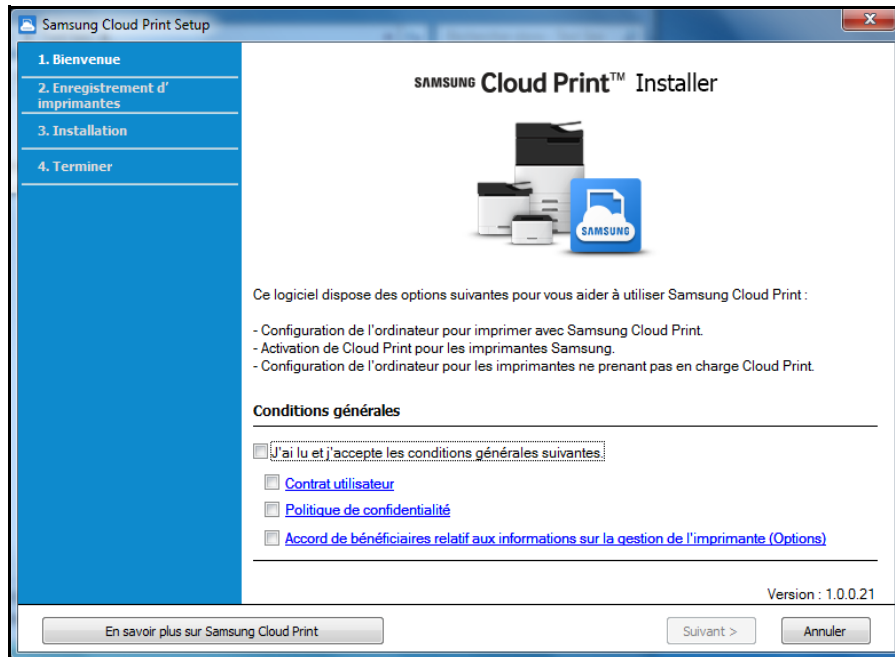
Samsung Cloud Print Setup

1. Bienvenue
2. Enregistrement d' imprimantes
3. Installation
4. Terminer

SAMSUNG Cloud Print™ Installer

SAMSUNG

Ce logiciel dispose des options suivantes pour vous aider à utiliser Samsung Cloud Print :

- Configuration de l'ordinateur pour imprimer avec Samsung Cloud Print.
- Activation de Cloud Print pour les imprimantes Samsung.
- Configuration de l'ordinateur pour les imprimantes ne prenant pas en charge Cloud Print.

Conditions générales

J'ai lu et j'accepte les conditions générales suivantes.

Contrat utilisateur

Politique de confidentialité

Accord de bénéficiaires relatif aux informations sur la gestion de l'imprimante (Options)

Version : 1.0.0.21

En savoir plus sur Samsung Cloud Print

Suivant >

Annuler